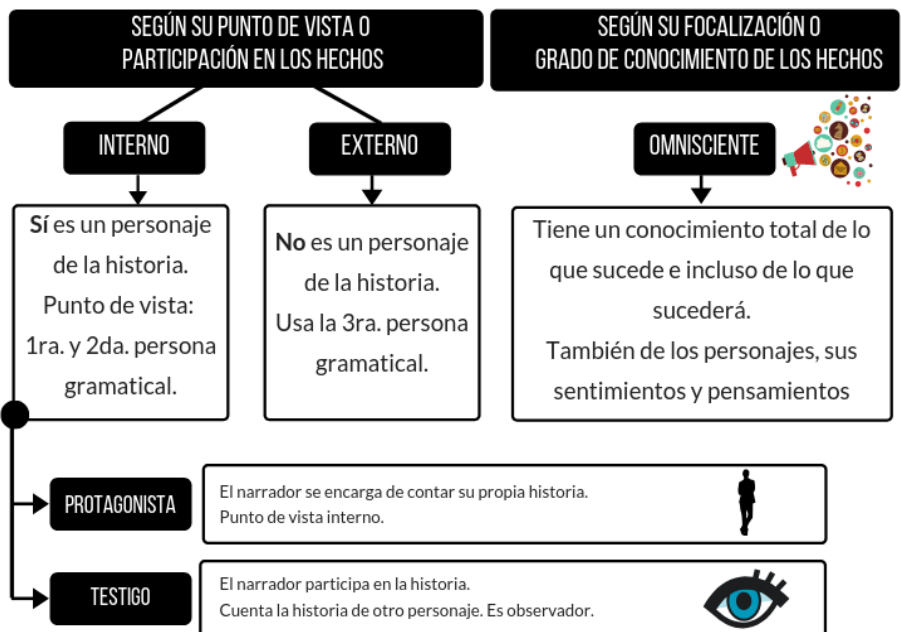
SEGÚN SU PUNTO DE VISTA O PARTICIPACIÓN EN LOS HECHOS

SEGÚN SU FOCALIZACIÓN O GRADO DE CONOCIMIENTO DE LOS HECHOS

INTERNO

EXTERNO

OMNISCIENTE

**Sí** es un personaje de la historia. Punto de vista: 1ra. y 2da. persona gramatical.

**No** es un personaje de la historia. Usa la 3ra. persona gramatical.

Tiene un conocimiento total de lo que sucede e incluso de lo que sucederá. También de los personajes, sus sentimientos y pensamientos

PROTAGONISTA

El narrador se encarga de contar su propia historia. Punto de vista interno.

TESTIGO

El narrador participa en la historia. Cuenta la historia de otro personaje. Es observador.